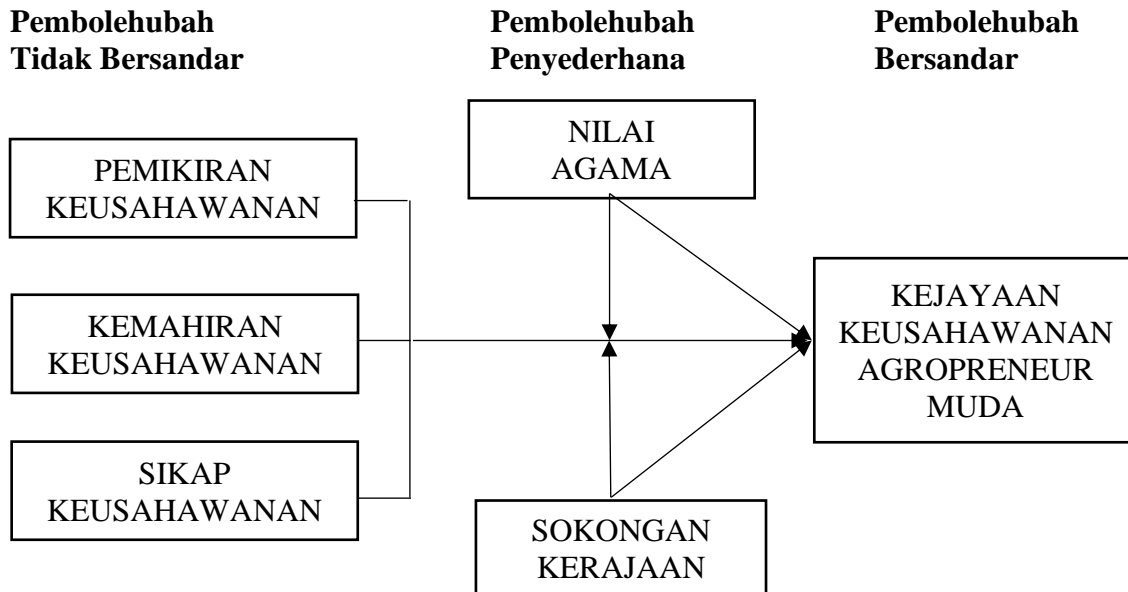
Pembolehubah Tidak Bersandar

Pembolehubah Penyederhana

Pembolehubah Bersandar

NILAI AGAMA

PEMIKIRAN KEUSAHAWANAN

KEMAHIRAN KEUSAHAWANAN

SIKAP KEUSAHAWANAN

KEJAYAAN KEUSAHAWANAN AGROPRENEUR MUDA

SOKONGAN KERAJAAN